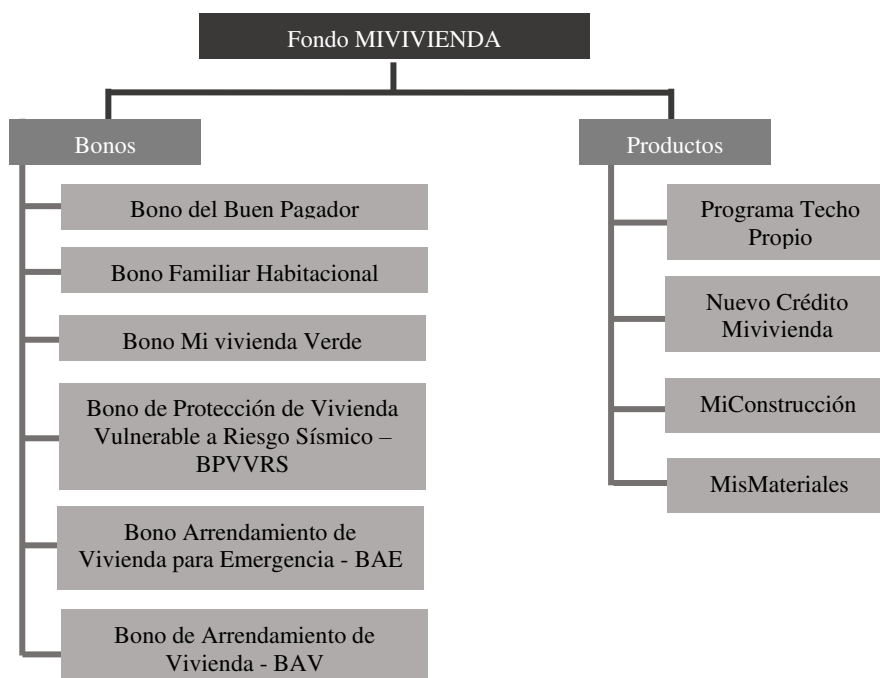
Fondo MIVIVIENDA

Bonos

Bono del Buen Pagador

Bono Familiar Habitacional

Bono Mi vivienda Verde

Bono de Protección de Vivienda Vulnerable a Riesgo Sísmico – BPVVRS

Bono Arrendamiento de Vivienda para Emergencia - BAE

Bono de Arrendamiento de Vivienda - BAV

Productos

Programa Techo Propio

Nuevo Crédito Mivivienda

MiConstrucción

MisMateriales